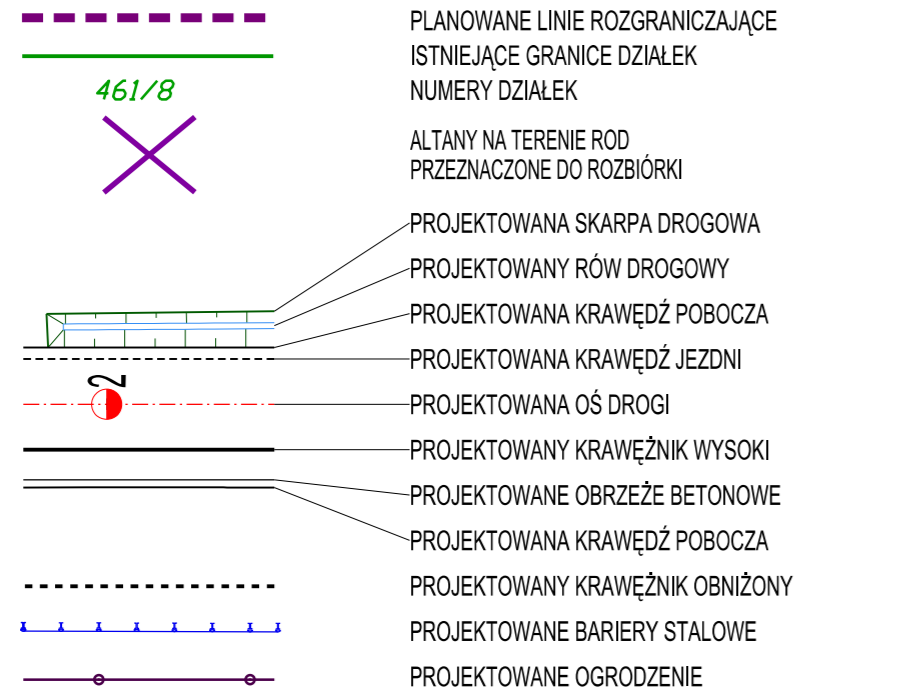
PLANOWANE LINIE ROZGRANICZAJĄCE
ISTNIEJĄCE GRANICE DZIAŁEK
461/8
NUMERY DZIAŁEK

ALTANY NA TERENIE ROD PRZEZNACZONE DO ROZBIÓRKI

PROJEKTOWANA SKARPA DROGOWA
PROJEKTOWANY RÓW DROGOWY
PROJEKTOWANA KRAWĘDŹ POBOCZA
PROJEKTOWANA KRAWĘDŹ JEZDNI
2
PROJEKTOWANA OŚ DROGI
PROJEKTOWANY KRAWĘŻNIK WYSOKI
PROJEKTOWANE OBRZEŻE BETONOWE
PROJEKTOWANA KRAWĘDŹ POBOCZA
PROJEKTOWANY KRAWĘŻNIK OBNIŻONY
PROJEKTOWANE BARIERY STALOWE
PROJEKTOWANE OGRODZENIE